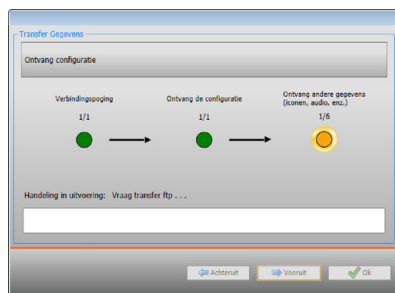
Transfer Gegevens

Ontvang configuratie

Verbindingspoging

1/1

Ontvang de configuratie

1/1

Ontvang andere gegevens (iconen, audio, enz.)

1/6

Handeling in uitvoering: Vraag transfer ftp . . .

Achteruit

Vooruit

Ok